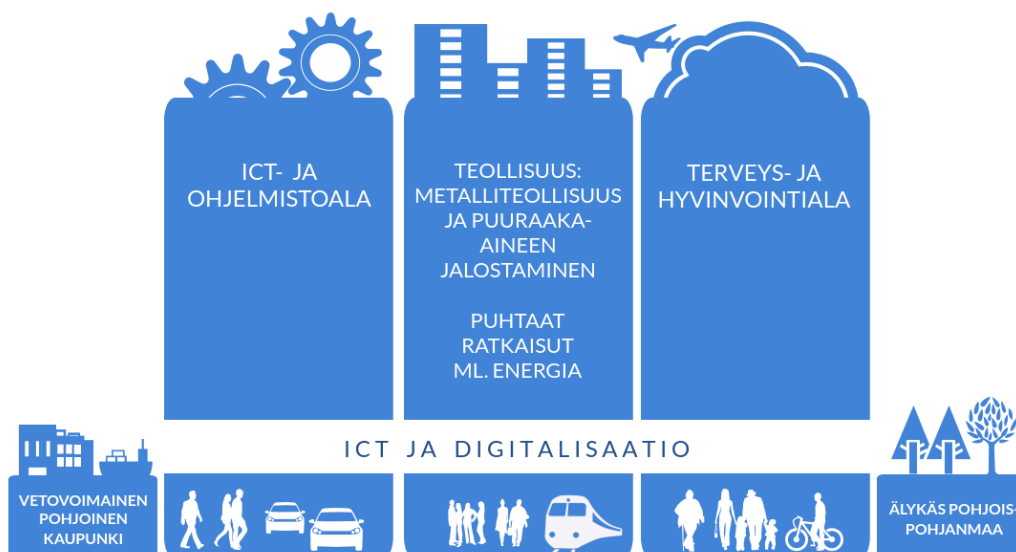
ICT- JA OHJELMISTOALA

TEOLLISUUS: METALLITEOLLISUUS JA PUURAAKA-AINEEN JALOSTAMINEN

PUHTAAT RATKAISUT ML. ENERGIA

TERVEYS- JA HYVINVOINTIALA

ICT JA DIGITALISAATIO

VETOVOIMAINEN POHJOINEN KAUPUNKI

ÄLYKÄS POHJOIS-POHJANMAA